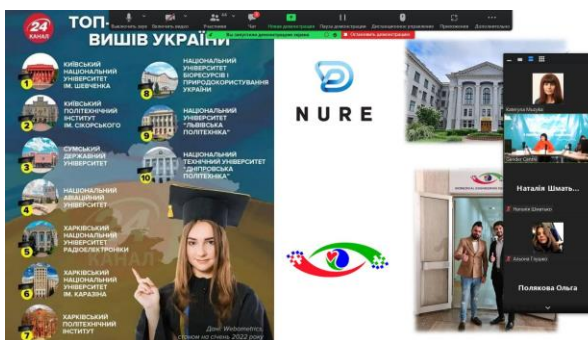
24 КАНАЛ

ТОП-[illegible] ВИШІВ УКРАЇНИ

1 КИЇВСЬКИЙ НАЦІОНАЛЬНИЙ УНІВЕРСИТЕТ ІМ. ШЕВЧЕНКА

2 КИЇВСЬКИЙ ПОЛІТЕХНІЧНИЙ ІНСТИТУТ ІМ. СІКОРСЬКОГО

3 СУМСЬКИЙ ДЕРЖАВНИЙ УНІВЕРСИТЕТ

4 НАЦІОНАЛЬНИЙ АВІАЦІЙНИЙ УНІВЕРСИТЕТ

5 ХАРКІВСЬКИЙ НАЦІОНАЛЬНИЙ УНІВЕРСИТЕТ РАДІОЕЛЕКТРОНІКИ

6 ХАРКІВСЬКИЙ НАЦІОНАЛЬНИЙ УНІВЕРСИТЕТ ІМ. КАРАЗІНА

7 ХАРКІВСЬКИЙ ПОЛІТЕХНІЧНИЙ ІНСТИТУТ

8 НАЦІОНАЛЬНИЙ УНІВЕРСИТЕТ БІОРЕСУРСІВ І ПРИРОДОКОРИСТУВАННЯ УКРАЇНИ

9 НАЦІОНАЛЬНИЙ УНІВЕРСИТЕТ "ЛЬВІВСЬКА ПОЛІТЕХНІКА"

10 НАЦІОНАЛЬНИЙ ТЕХНІЧНИЙ УНІВЕРСИТЕТ "ДНІПРОВСЬКА ПОЛІТЕХНІКА"

Дані Webometrics, станом на січень 2022 року

Включить звук Включить видео Участники Чат Новая демонстрация Пауза демонстрации Дистанционное управление Приложения Дополнительно

Вы управляете демонстрацией экрана Остановить демонстрацию

NURE

Наталія Шмать...

Полякова Ольга